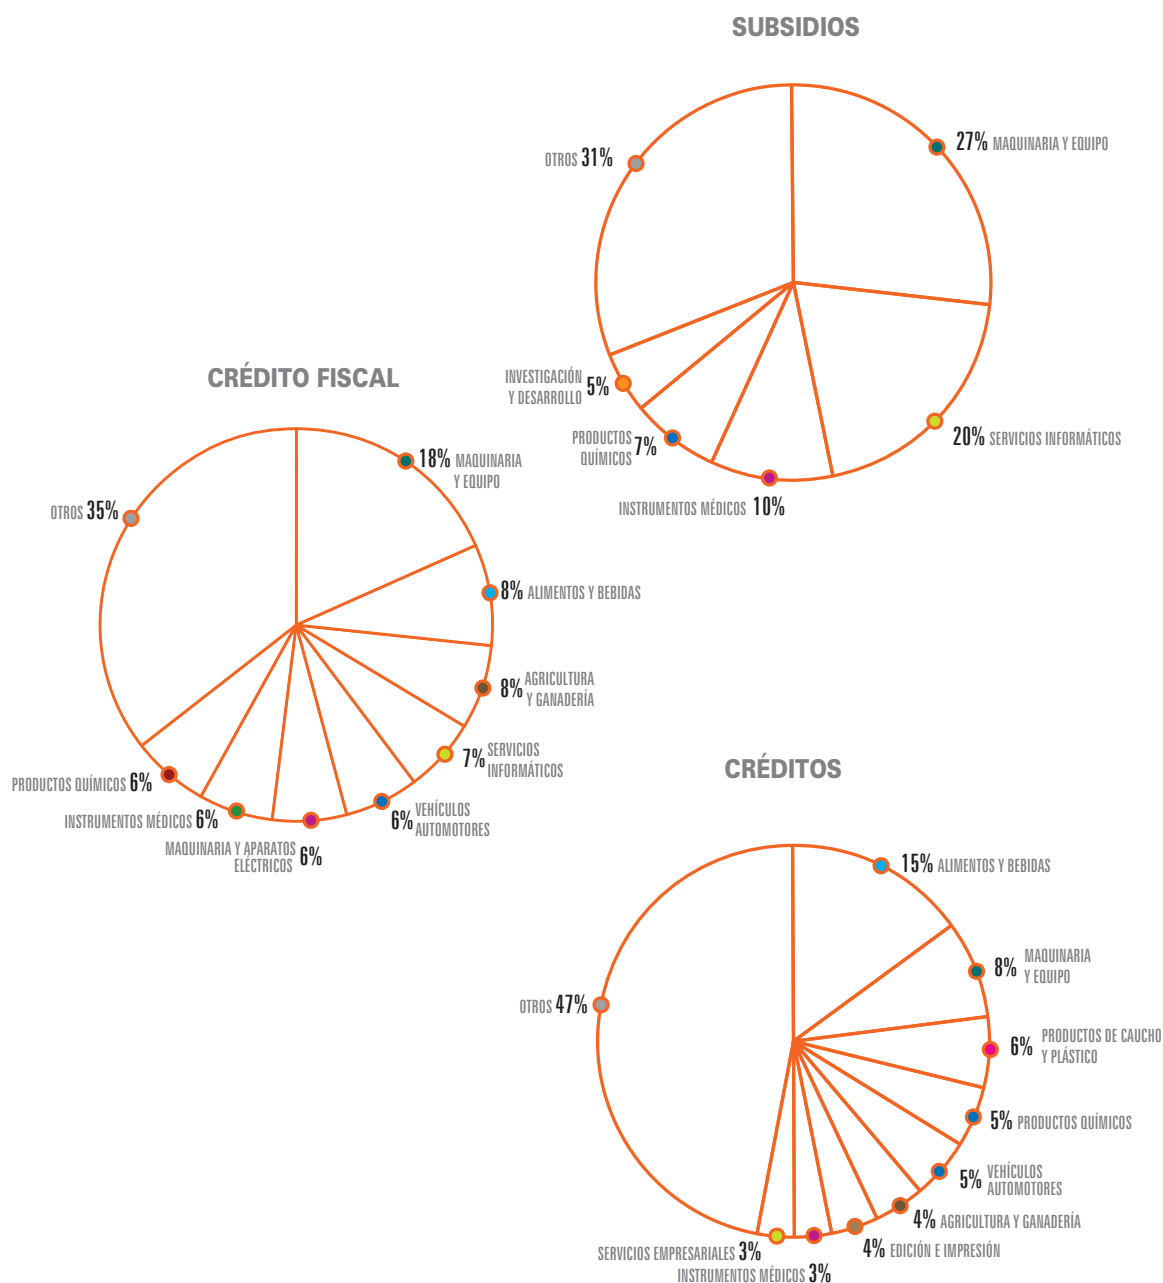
SUBSIDIOS

27% MAQUINARIA Y EQUIPO
20% SERVICIOS INFORMÁTICOS
INSTRUMENTOS MÉDICOS 10%
PRODUCTOS QUÍMICOS 7%
INVESTIGACIÓN Y DESARROLLO 5%
OTROS 31%

CRÉDITO FISCAL

18% MAQUINARIA Y EQUIPO
8% ALIMENTOS Y BEBIDAS
8% AGRICULTURA Y GANADERÍA
7% SERVICIOS INFORMÁTICOS
6% VEHÍCULOS AUTOMOTORES
MAQUINARIA Y APARATOS ELÉCTRICOS 6%
INSTRUMENTOS MÉDICOS 6%
PRODUCTOS QUÍMICOS 6%
OTROS 35%

CRÉDITOS

15% ALIMENTOS Y BEBIDAS
8% MAQUINARIA Y EQUIPO
6% PRODUCTOS DE CAUCHO Y PLÁSTICO
5% PRODUCTOS QUÍMICOS
5% VEHÍCULOS AUTOMOTORES
4% AGRICULTURA Y GANADERÍA
4% EDICIÓN E IMPRESIÓN
INSTRUMENTOS MÉDICOS 3%
SERVICIOS EMPRESARIALES 3%
OTROS 47%